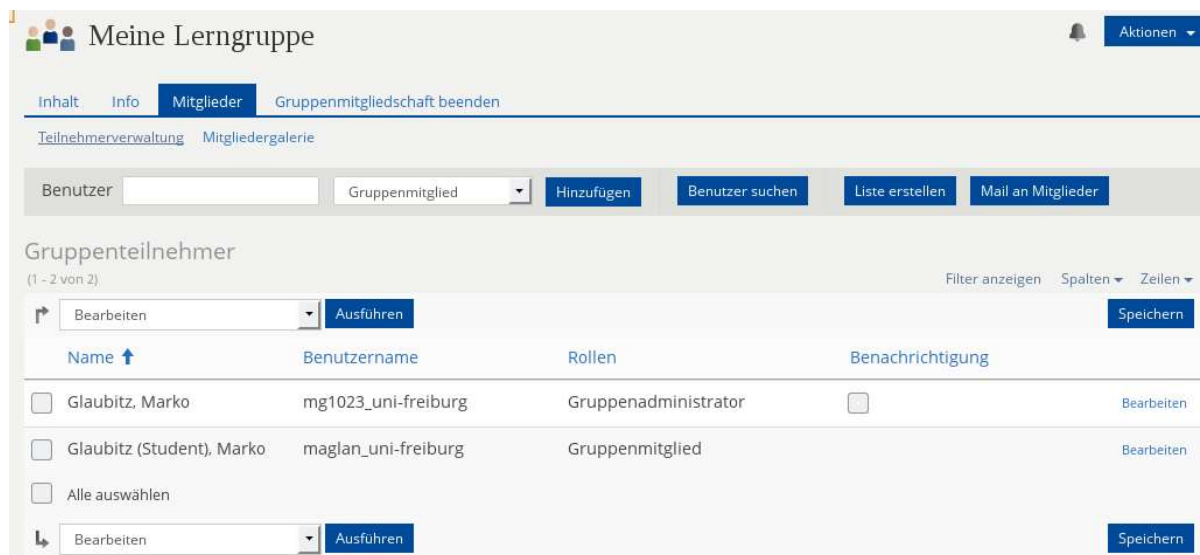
Meine Lerngruppe

Aktionen

Inhalt Info Mitglieder Gruppenmitgliedschaft beenden

Teilnehmerverwaltung Mitgliedergalerie

Benutzer Gruppenmitglied Hinzufügen Benutzer suchen Liste erstellen Mail an Mitglieder

Gruppenteilnehmer
(1 - 2 von 2)

Filter anzeigen Spalten Zeilen

Bearbeiten Ausführen Speichern

| | Name | Benutzername | Rollen | Benachrichtigung | |
|---|---|---|---|---|---|
| | Glaubitz, Marko | mg1023_uni-freiburg | Gruppenadministrator | | Bearbeiten |
| | Glaubitz (Student), Marko | maglan_uni-freiburg | Gruppenmitglied | | Bearbeiten |

Alle auswählen

Bearbeiten Ausführen Speichern